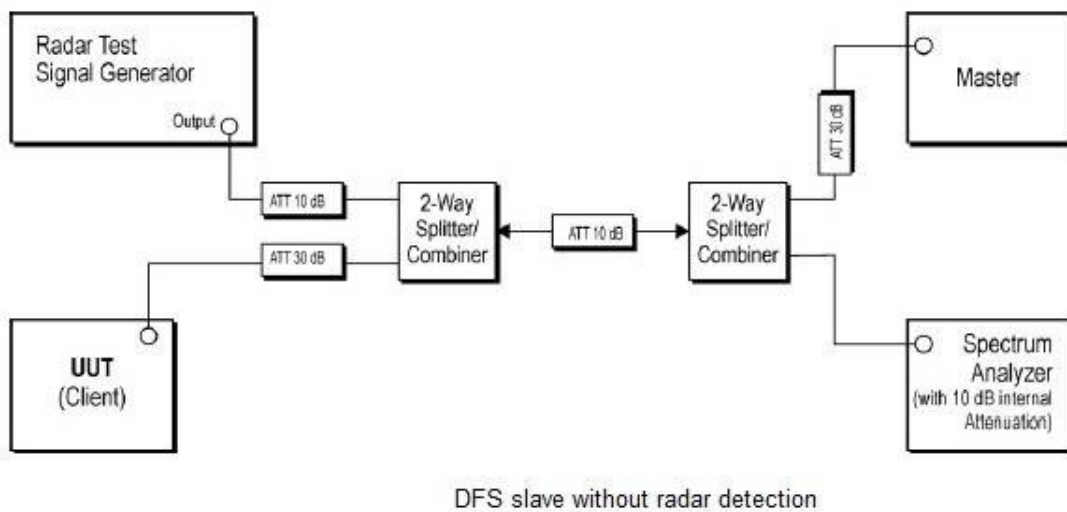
Radar Test Signal Generator

Output

ATT 10 dB

ATT 30 dB

2-Way Splitter/ Combiner

ATT 10 dB

2-Way Splitter/ Combiner

ATT 30 dB

Master

UUT (Client)

Spectrum Analyzer (with 10 dB internal Attenuation)

DFS slave without radar detection